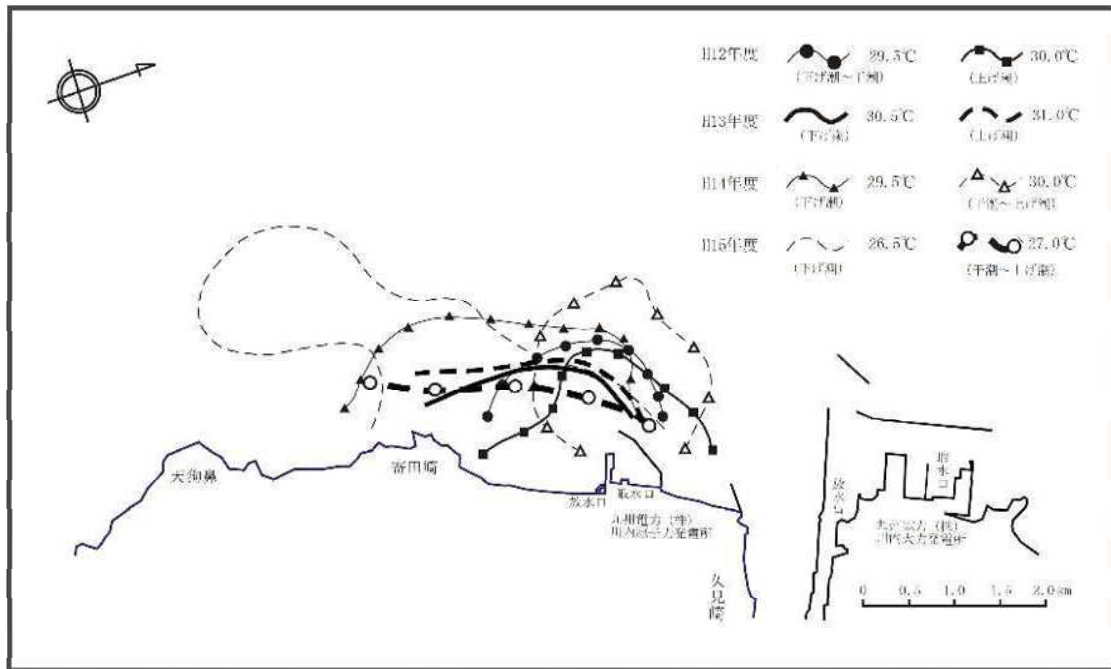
H12年度 29.5℃ (下げ潮～干潮) 30.0℃ (上げ潮)

H13年度 30.5℃ (下げ潮) 31.0℃ (上げ潮)

H14年度 29.5℃ (下げ潮) 30.0℃ (干潮～上げ潮)

H15年度 26.5℃ (下げ潮) 27.0℃ (干潮～上げ潮)

大狗鼻

寄田崎

放水口

取水口

九州電力(株) 川内原子力発電所

久見崎

放水口

取水口

九州電力(株) 川内火力発電所

0 0.5 1.0 1.5 2.0km